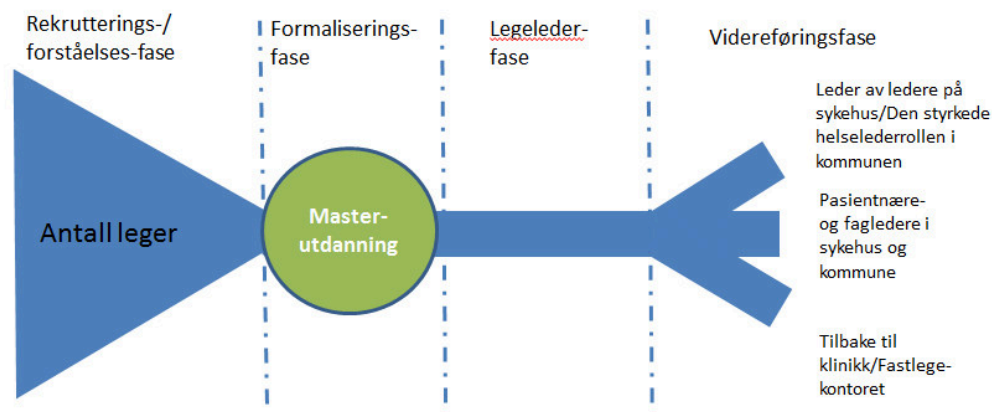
Rekrutterings-/ forståelses-fase

Formaliserings-fase

Legeleder-fase

Videreføringsfase

Antall leger

Master-utdanning

Leder av ledere på sykehus/Den styrkede helselederrollen i kommunen

Pasientnære- og fagledere i sykehus og kommune

Tilbake til klinikk/Fastlege-kontoret